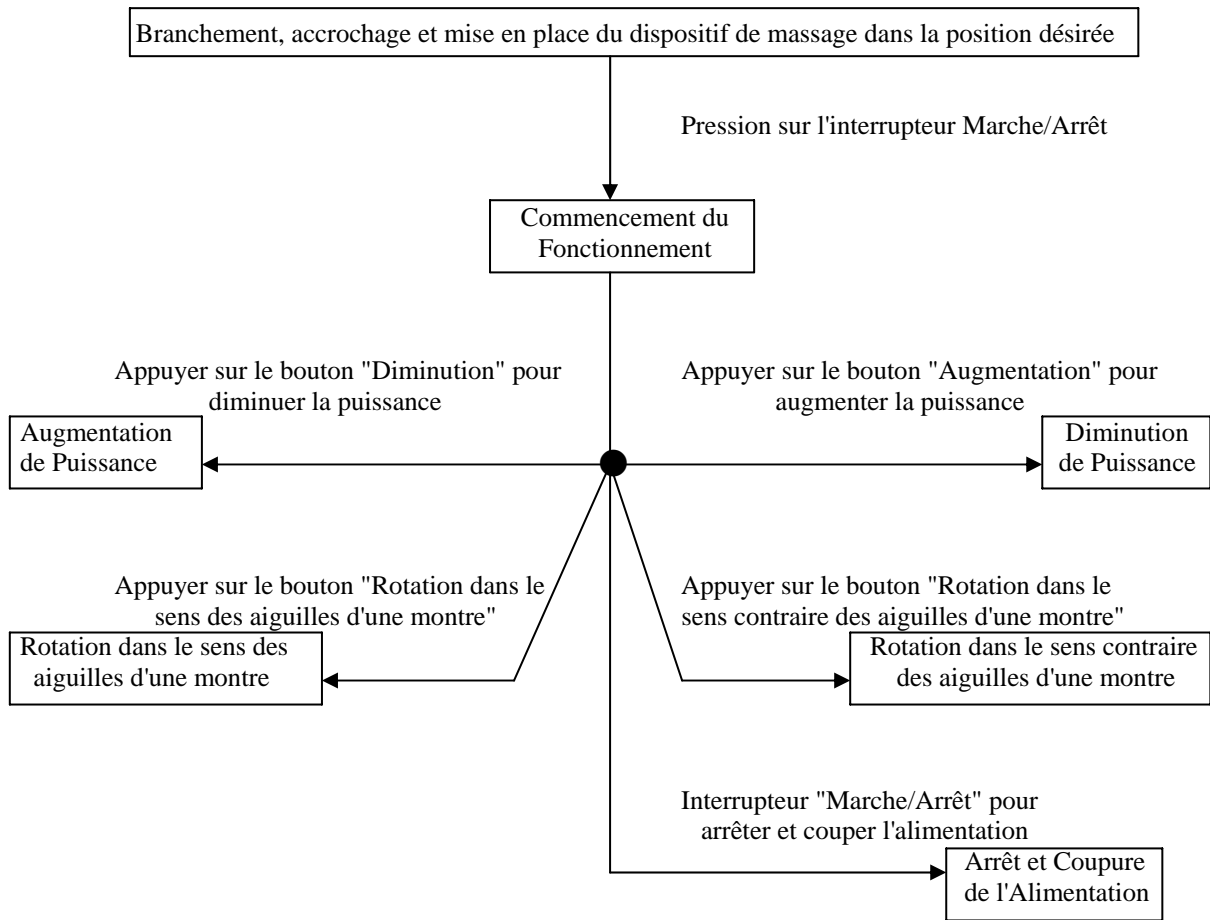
Branchement, accrochage et mise en place du dispositif de massage dans la position désirée

Pression sur l'interrupteur Marche/Arrêt

Commencement du Fonctionnement

Appuyer sur le bouton "Diminution" pour diminuer la puissance

Appuyer sur le bouton "Augmentation" pour augmenter la puissance

Augmentation de Puissance

Diminution de Puissance

Appuyer sur le bouton "Rotation dans le sens des aiguilles d'une montre"

Appuyer sur le bouton "Rotation dans le sens contraire des aiguilles d'une montre"

Rotation dans le sens des aiguilles d'une montre

Rotation dans le sens contraire des aiguilles d'une montre

Interrupteur "Marche/Arrêt" pour arrêter et couper l'alimentation

Arrêt et Coupure de l'Alimentation